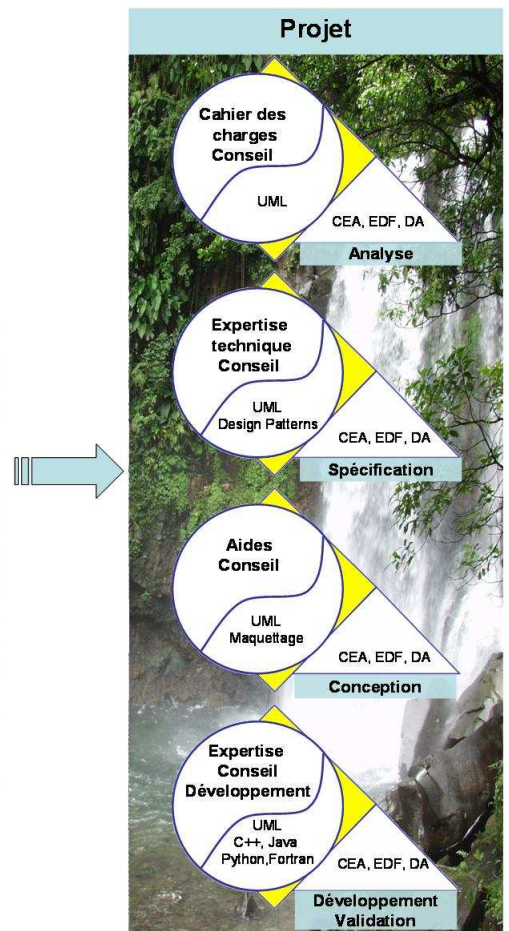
Projet

Cahier des charges Conseil

UML

CEA, EDF, DA

Analyse

Expertise technique Conseil

UML Design Patterns

CEA, EDF, DA

Spécification

Aides Conseil

UML Maquettage

CEA, EDF, DA

Conception

Expertise Conseil Développement

UML C++, Java Python,Fortran

CEA, EDF, DA

Développement Validation